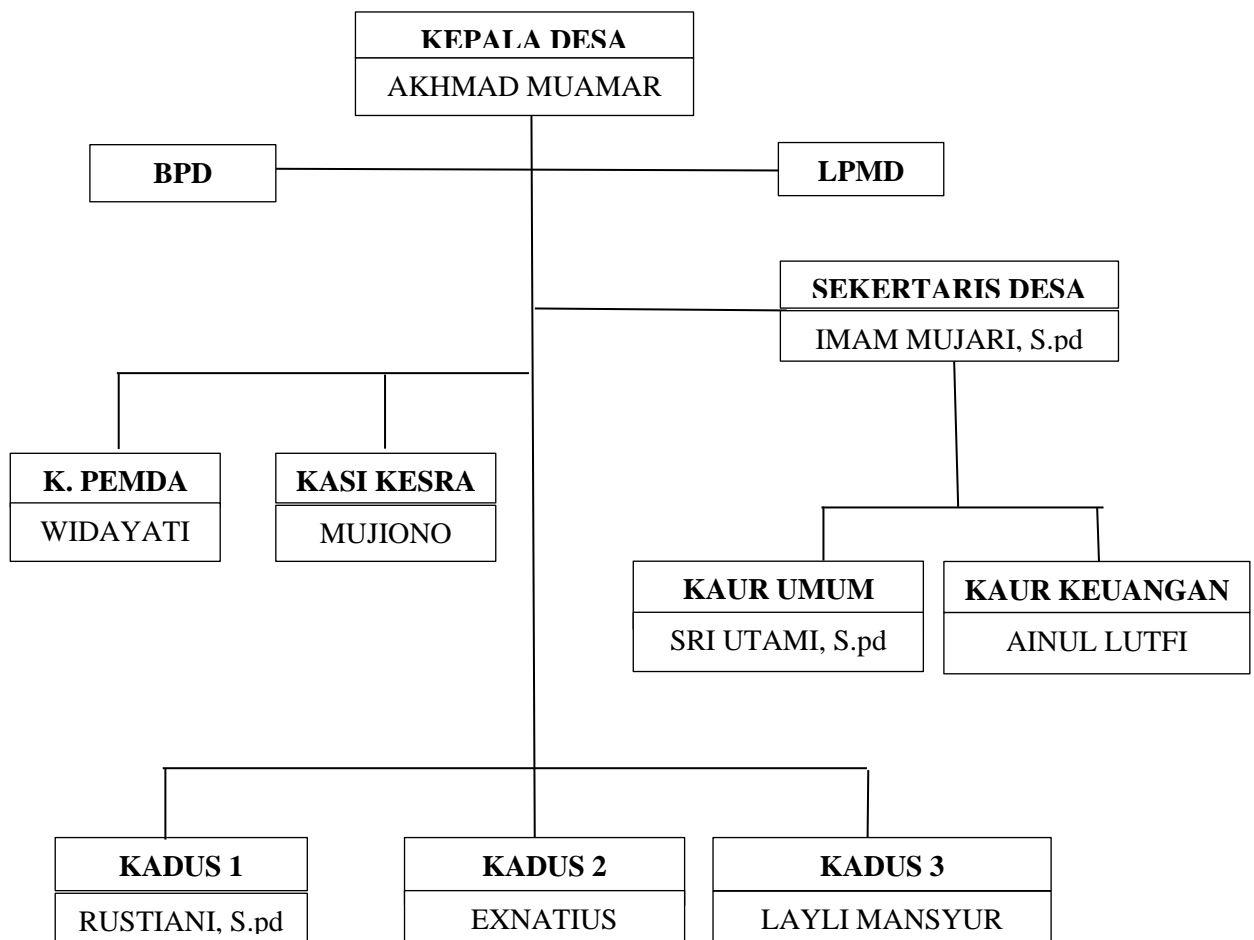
KEPALA DESA
AKHMAD MUAMAR

BPD

LPMD

SEKERTARIS DESA
IMAM MUJARI, S.pd

K. PEMDA
WIDAYATI

KASI KESRA
MUJIONO

KAUR UMUM
SRI UTAMI, S.pd

KAUR KEUANGAN
AINUL LUTFI

KADUS 1
RUSTIANI, S.pd

KADUS 2
EXNATIUS

KADUS 3
LAYLI MANSYUR